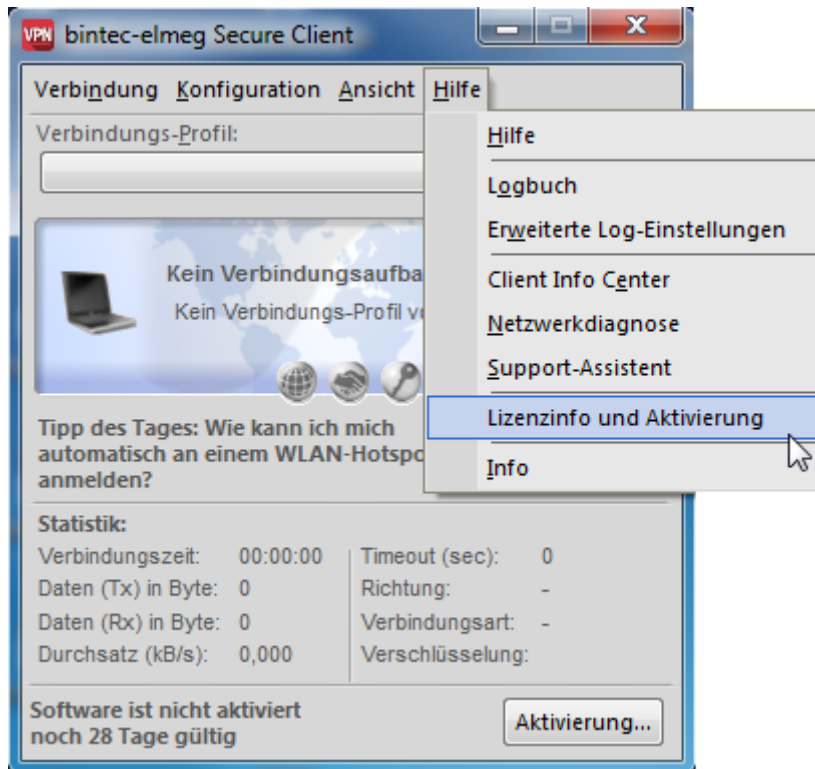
VPN bintec-elmeg Secure Client

Verbindung Konfiguration Ansicht Hilfe

Verbindungs-Profil:

Kein Verbindungsaufba

Kein Verbindungs-Profil v

Tipp des Tages: Wie kann ich mich automatisch an einem WLAN-Hotspo anmelden?

Hilfe
Logbuch
Erweiterte Log-Einstellungen
Client Info Center
Netzwerkdiagnose
Support-Assistent
Lizenzinfo und Aktivierung
Info

Statistik:

| | | | |
|---|---|---|---|
| Verbindungszeit: | 00:00:00 | Timeout (sec): | 0 |
| Daten (Tx) in Byte: | 0 | Richtung: | - |
| Daten (Rx) in Byte: | 0 | Verbindungsart: | - |
| Durchsatz (kB/s): | 0,000 | Verschlüsselung: | |

Software ist nicht aktiviert
noch 28 Tage gültig

Aktivierung...